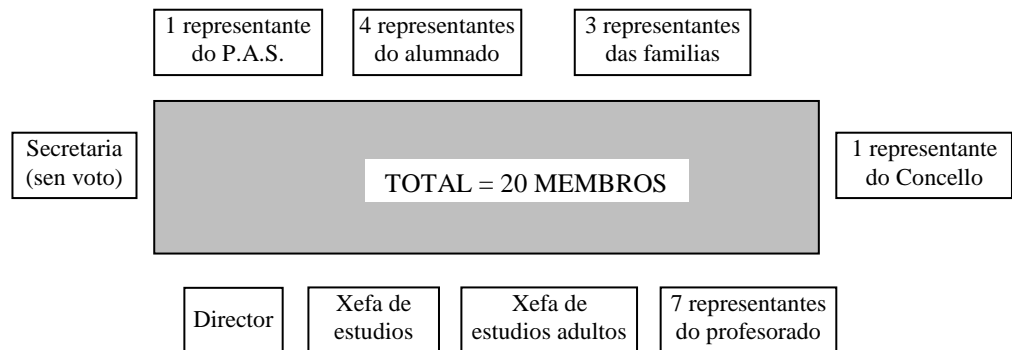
1 representante do P.A.S.

4 representantes do alumnado

3 representantes das familias

Secretaria (sen voto)

TOTAL = 20 MEMBROS

1 representante do Concello

Director

Xefa de estudios

Xefa de estudios adultos

7 representantes do profesorado